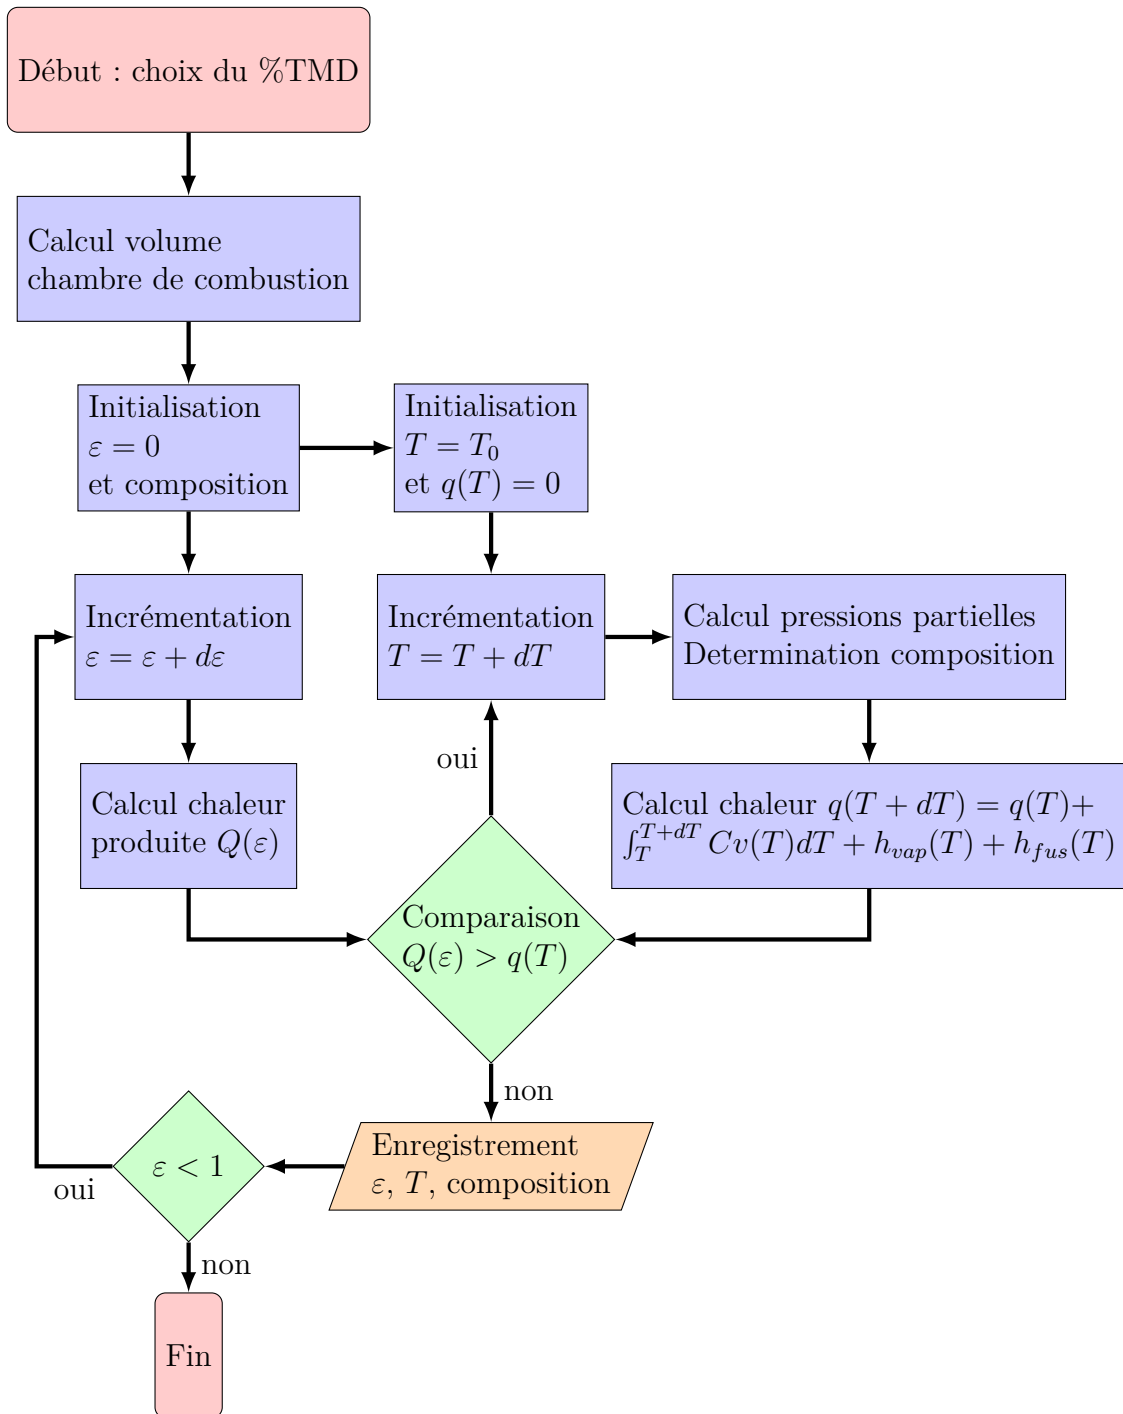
Début : choix du %TMD

Calcul volume chambre de combustion

Initialisation
$\varepsilon = 0$
et composition

Initialisation
$T = T_0$
et $q(T) = 0$

Incrémentation
$\varepsilon = \varepsilon + d\varepsilon$

Incrémentation
$T = T + dT$

Calcul pressions partielles
Determination composition

oui

Calcul chaleur produite $Q(\varepsilon)$

Calcul chaleur $q(T + dT) = q(T) + \int_T^{T+dT} Cv(T)dT + h_{vap}(T) + h_{fus}(T)$

Comparaison
$Q(\varepsilon) > q(T)$

non

Enregistrement
$\varepsilon$, $T$, composition

$\varepsilon < 1$

oui

non

Fin